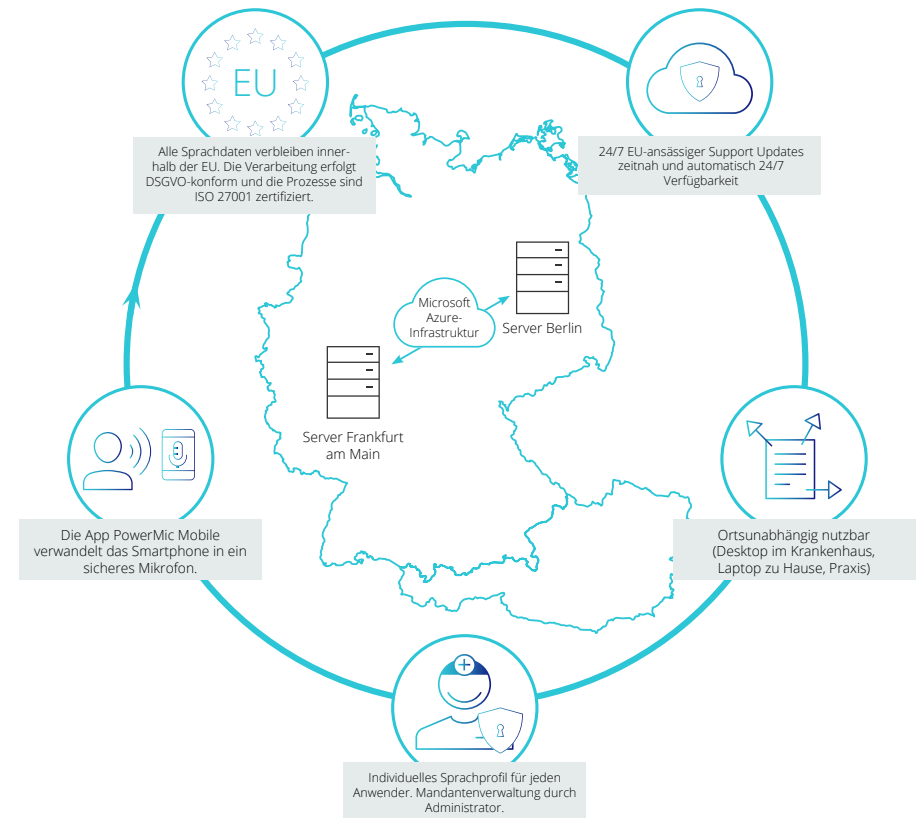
EU

Alle Sprachdaten verbleiben innerhalb der EU. Die Verarbeitung erfolgt DSGVO-konform und die Prozesse sind ISO 27001 zertifiziert.

24/7 EU-ansässiger Support Updates zeitnah und automatisch 24/7 Verfügbarkeit

Microsoft Azure-Infrastruktur

Server Berlin

Server Frankfurt am Main

Die App PowerMic Mobile verwandelt das Smartphone in ein sicheres Mikrofon.

Ortsunabhängig nutzbar (Desktop im Krankenhaus, Laptop zu Hause, Praxis)

Individuelles Sprachprofil für jeden Anwender. Mandantenverwaltung durch Administrator.